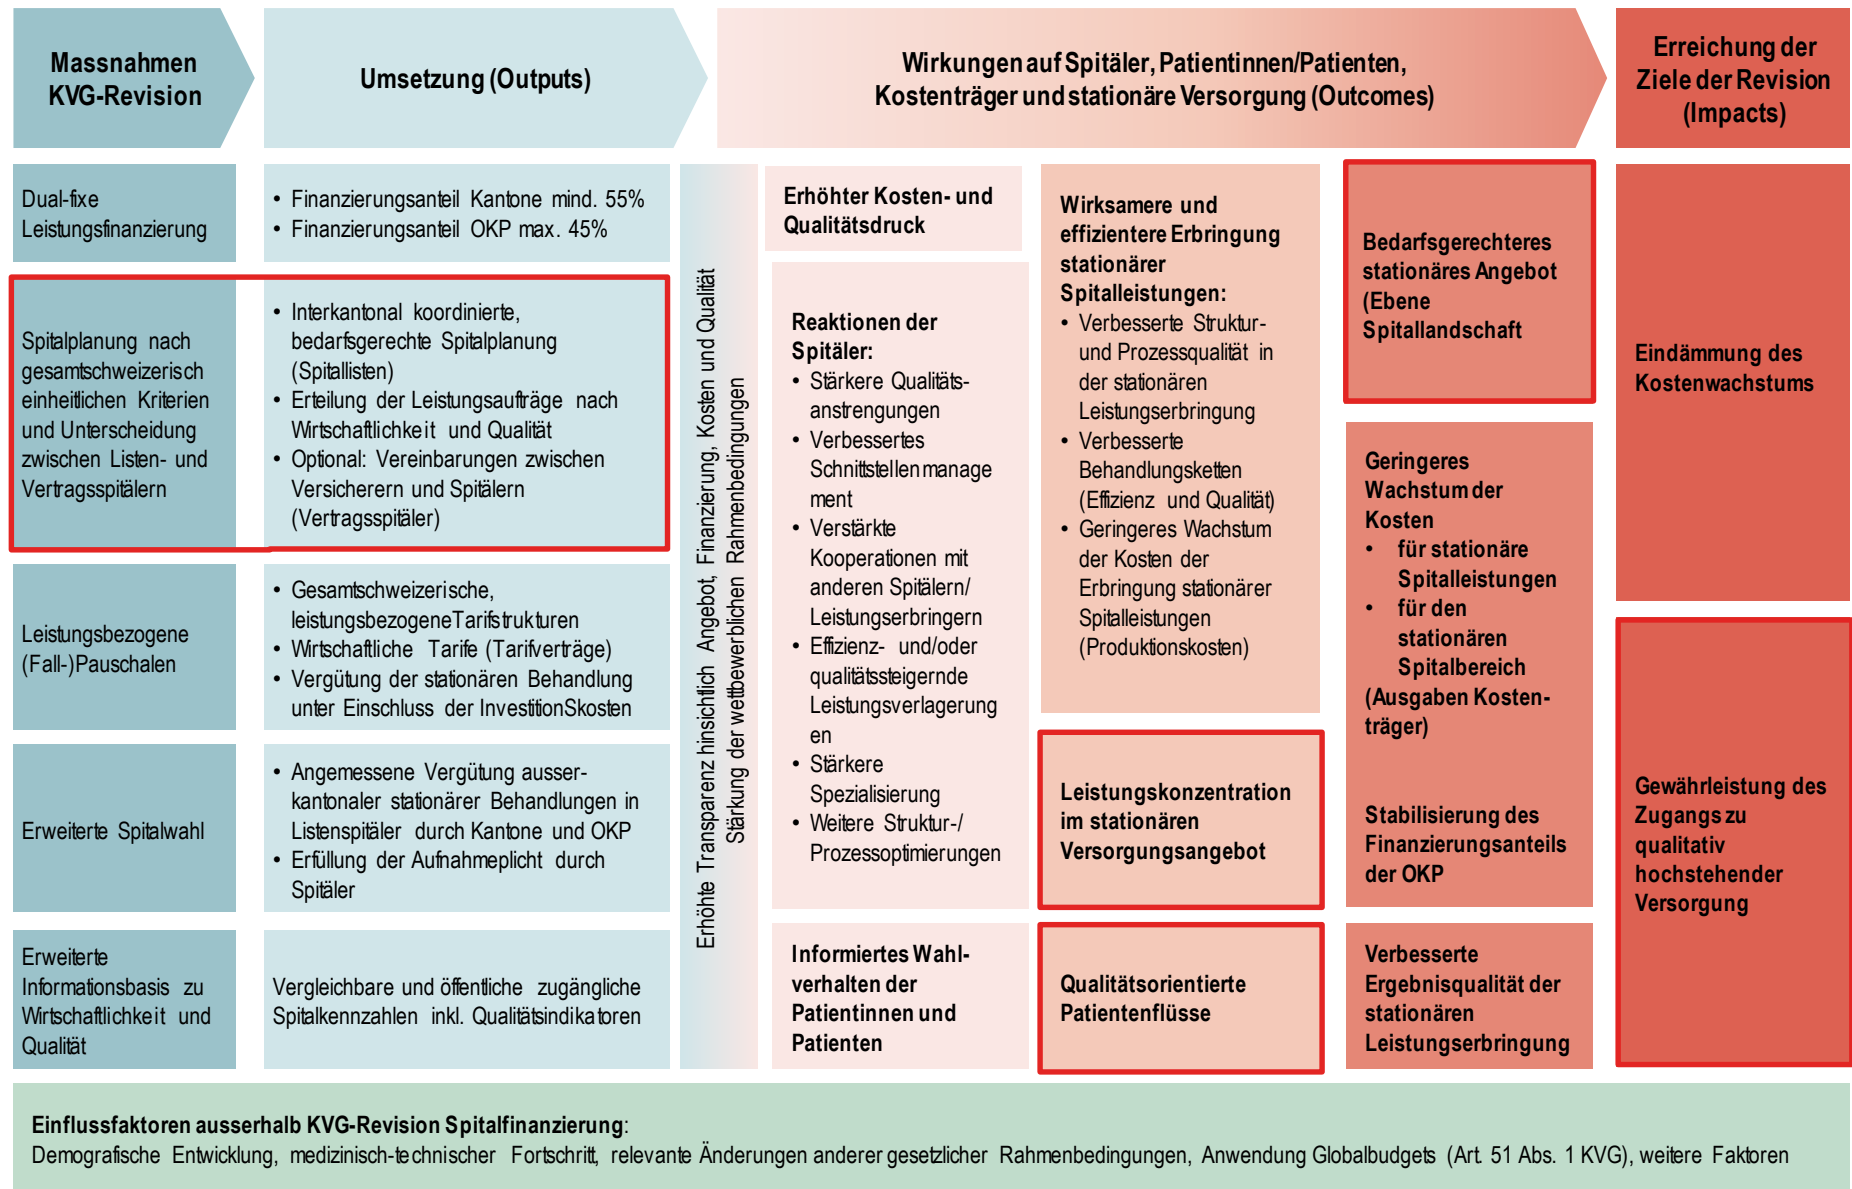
Massnahmen KVG-Revision

Umsetzung (Outputs)

Wirkungen auf Spitäler, Patientinnen/Patienten, Kostenträger und stationäre Versorgung (Outcomes)

Erreichung der Ziele der Revision (Impacts)

Dual-fixe Leistungsfinanzierung

• Finanzierungsanteil Kantone mind. 55%
• Finanzierungsanteil OKP max. 45%

Spitalplanung nach gesamtschweizerisch einheitlichen Kriterien und Unterscheidung zwischen Listen- und Vertragsspitälern

• Interkantonal koordinierte, bedarfsgerechte Spitalplanung (Spitallisten)
• Erteilung der Leistungsaufträge nach Wirtschaftlichkeit und Qualität
• Optional: Vereinbarungen zwischen Versicherern und Spitälern (Vertragsspitäler)

Leistungsbezogene (Fall-)Pauschalen

• Gesamtschweizerische, leistungsbezogene Tarifstrukturen
• Wirtschaftliche Tarife (Tarifverträge)
• Vergütung der stationären Behandlung unter Einschluss der InvestitionSkosten

Erweiterte Spitalwahl

• Angemessene Vergütung ausserkantonaler stationärer Behandlungen in Listenspitäler durch Kantone und OKP
• Erfüllung der Aufnahmeplicht durch Spitäler

Erweiterte Informationsbasis zu Wirtschaftlichkeit und Qualität

Vergleichbare und öffentliche zugängliche Spitalkennzahlen inkl. Qualitätsindikatoren

Erhöhte Transparenz hinsichtlich Angebot, Finanzierung, Kosten und Qualität
Stärkung der wettbewerblichen Rahmenbedingungen

Erhöhter Kosten- und Qualitätsdruck

Reaktionen der Spitäler:
• Stärkere Qualitätsanstrengungen
• Verbessertes Schnittstellenmanagement
• Verstärkte Kooperationen mit anderen Spitälern/ Leistungserbringern
• Effizienz- und/oder qualitätssteigernde Leistungsverlagerungen
• Stärkere Spezialisierung
• Weitere Struktur-/ Prozessoptimierungen

Informiertes Wahlverhalten der Patientinnen und Patienten

Wirksamere und effizientere Erbringung stationärer Spitalleistungen:
• Verbesserte Struktur- und Prozessqualität in der stationären Leistungserbringung
• Verbesserte Behandlungsketten (Effizienz und Qualität)
• Geringeres Wachstum der Kosten der Erbringung stationärer Spitalleistungen (Produktionskosten)

Leistungskonzentration im stationären Versorgungsangebot

Qualitätsorientierte Patientenflüsse

Bedarfsgerechteres stationäres Angebot (Ebene Spitallandschaft

Geringeres Wachstum der Kosten
• für stationäre Spitalleistungen
• für den stationären Spitalbereich
(Ausgaben Kostenträger)

Stabilisierung des Finanzierungsanteils der OKP

Verbesserte Ergebnisqualität der stationären Leistungserbringung

Eindämmung des Kostenwachstums

Gewährleistung des Zugangs zu qualitativ hochstehender Versorgung

Einflussfaktoren ausserhalb KVG-Revision Spitalfinanzierung:
Demografische Entwicklung, medizinisch-technischer Fortschritt, relevante Änderungen anderer gesetzlicher Rahmenbedingungen, Anwendung Globalbudgets (Art. 51 Abs. 1 KVG), weitere Faktoren